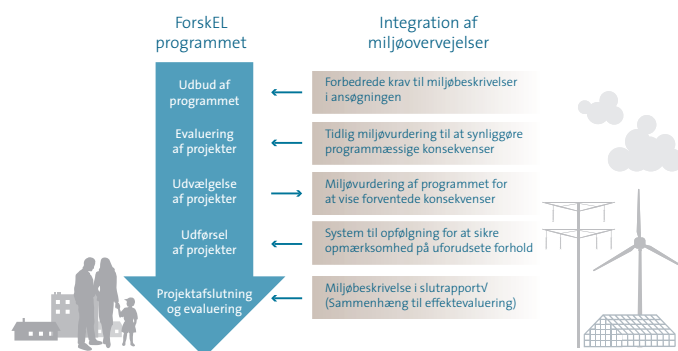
ForskEL programmet

Integration af miljøovervejelser

Udbud af programmet

Forbedrede krav til miljøbeskrivelser i ansøgningen

Evaluering af projekter

Tidlig miljøvurdering til at synliggøre programmæssige konsekvenser

Udvælgelse af projekter

Miljøvurdering af programmet for at vise forventede konsekvenser

Udførsel af projekter

System til opfølgning for at sikre opmærksomhed på uforudsete forhold

Projektafslutning og evaluering

Miljøbeskrivelse i slutrapport√ (Sammenhæng til effektevaluering)